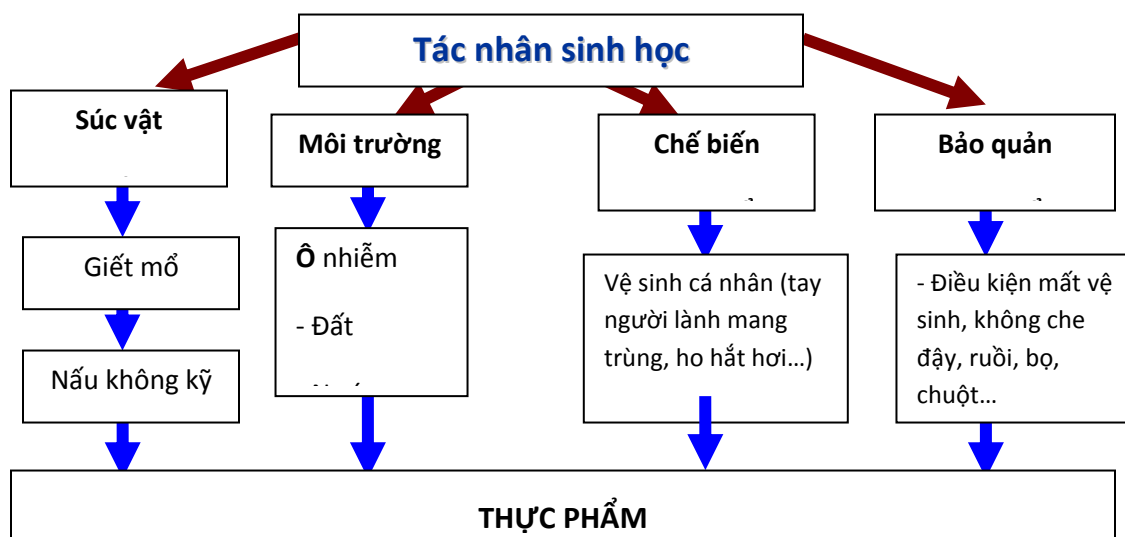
Tác nhân sinh học

Súc vật

Môi trường

Chế biến

Bảo quản

Giết mổ

Nấu không kỹ

Ô nhiễm

- Đất

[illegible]

Vệ sinh cá nhân (tay người lành mang trùng, ho hắt hơi…)

- Điều kiện mất vệ sinh, không che đậy, ruồi, bọ, chuột…

THỰC PHẨM